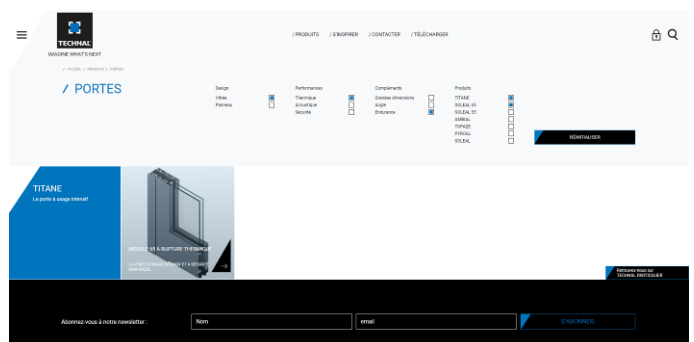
TECHNAL
IMAGINE WHAT'S NEXT

/ PRODUITS / S'INSPIRER / CONTACTER / TÉLÉCHARGER

/ ACCUEIL / PRODUITS / PORTES

/ PORTES

Design
Vitrée
Panneau

Performances
Thermique
Acoustique
Sécurité

Compléments
Grandes dimensions
Anglé
Endurance

Produits
TITANE
SOLEAL 65
SOLEAL 55
AMBIAL
TIPAZE
PYRAAL
SOLEAL

RÉINITIALISER

TITANE
La porte à usage intensif

MODULE 65 À RUPTURE THERMIQUE
LA PORTE D'ENTRÉE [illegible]

Retrouvez-nous sur
TECHNAL PARTICULIER

Abonnez-vous à notre newsletter :
Nom
email
S'ABONNER